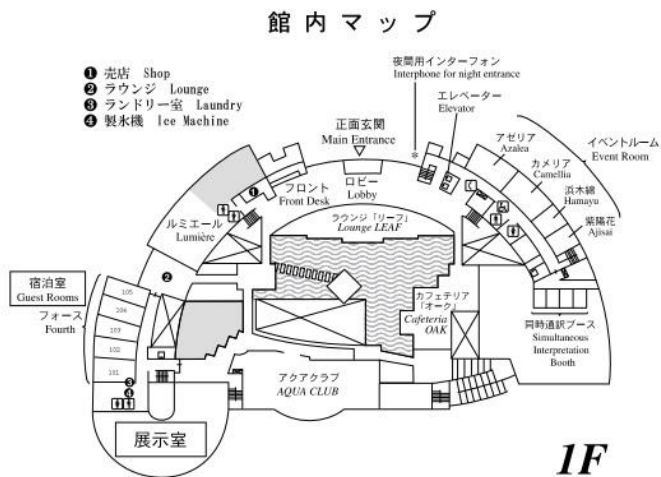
館内マップ

❶ 売店 Shop
❷ ラウンジ Lounge
❸ ランドリー室 Laundry
❹ 製氷機 Ice Machine

夜間用インターフォン
Interphone for night entrance

エレベーター
Elevator

正面玄関
Main Entrance

アゼリア
Azalea

イベントルーム
Event Room

カメリア
Camellia

浜木綿
Hamayu

紫陽花
Ajisai

フロント
Front Desk

ロビー
Lobby

ラウンジ「リーフ」
Lounge LEAF

ルミエール
Lumière

宿泊室
Guest Rooms

フォース
Fourth

105
104
103
102
101

カフェテリア「オーク」
Cafeteria OAK

同時通訳ブース
Simultaneous Interpretation Booth

アクアクラブ
AQUA CLUB

展示室

1F